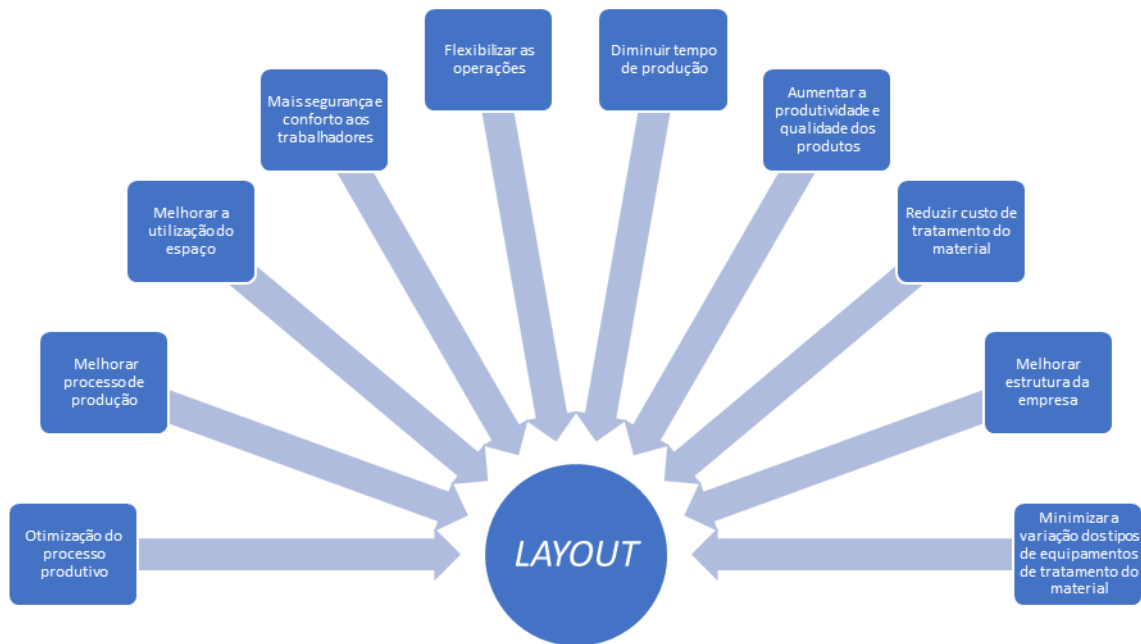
Otimização do processo produtivo

Melhorar processo de produção

Melhorar a utilização do espaço

Mais segurança e conforto aos trabalhadores

Flexibilizar as operações

Diminuir tempo de produção

Aumentar a produtividade e qualidade dos produtos

Reduzir custo de tratamento do material

Melhorar estrutura da empresa

Minimizar a variação dos tipos de equipamentos de tratamento do material

LAYOUT